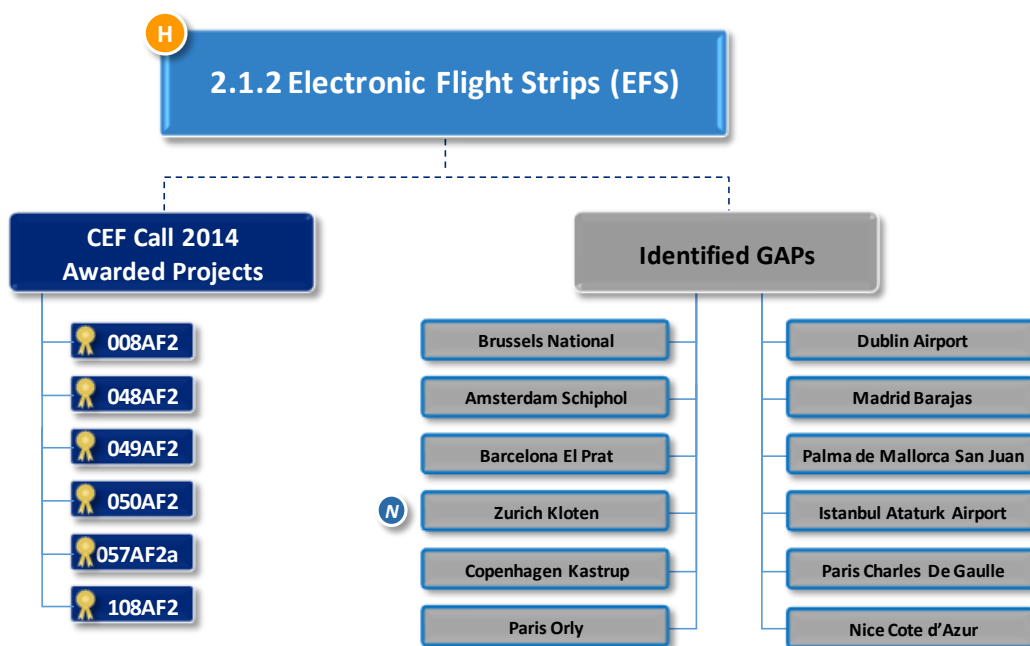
H

2.1.2 Electronic Flight Strips (EFS)

CEF Call 2014 Awarded Projects

008AF2

048AF2

049AF2

050AF2

057AF2a

108AF2

Identified GAPs

Brussels National

Amsterdam Schiphol

Barcelona El Prat

N

Zurich Kloten

Copenhagen Kastrup

Paris Orly

Dublin Airport

Madrid Barajas

Palma de Mallorca San Juan

Istanbul Ataturk Airport

Paris Charles De Gaulle

Nice Cote d'Azur